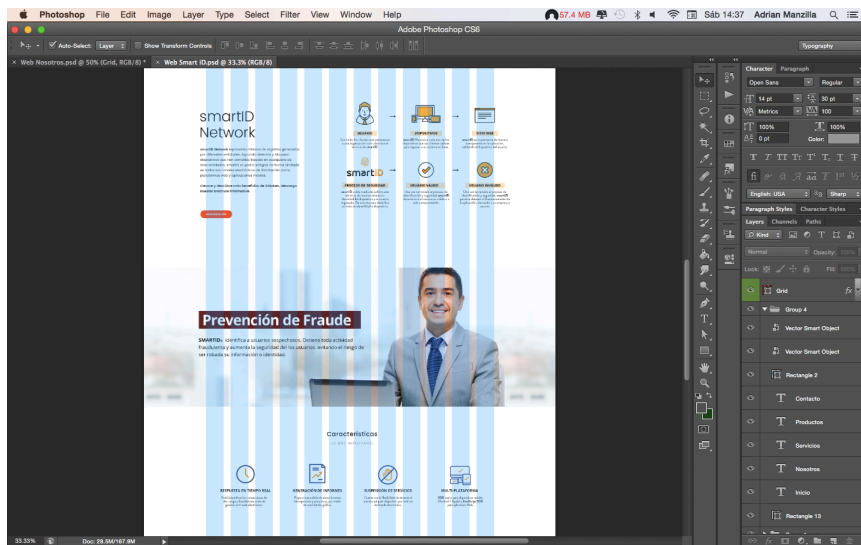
Photoshop File Edit Image Layer Type Select Filter View Window Help
57.4 MB Sáb 14:37 Adrian Manzilla
Adobe Photoshop CS6
Auto-Select: Layer Show Transform Controls
Typography
Web Nosotros.psd @ 50% (Grid, RGB/8) * Web Smart iD.psd @ 33.3% (RGB/8)

smartID Network

smartID

Prevención de Fraude

SMARTiD: Identifica a usuarios sospechosos. Detiene toda actividad fraudulenta y aumenta la seguridad de los usuarios, evitando el riesgo de ser robada su información o identidad.

Características

Character Paragraph
Open Sans Regular
14 pt 30 pt
Metrics 100
100% 100%
0 pt Color:
English: USA Sharp
Paragraph Styles Character Styles
Layers Channels Paths
Kind
Normal Opacity: 100%
Lock: Fill: 100%
Grid
Group 4
Vector Smart Object
Vector Smart Object
Rectangle 2
Contacto
Productos
Servicios
Nosotros
Inicio
Rectangle 13

33.33% Doc: 29.5M/167.9M